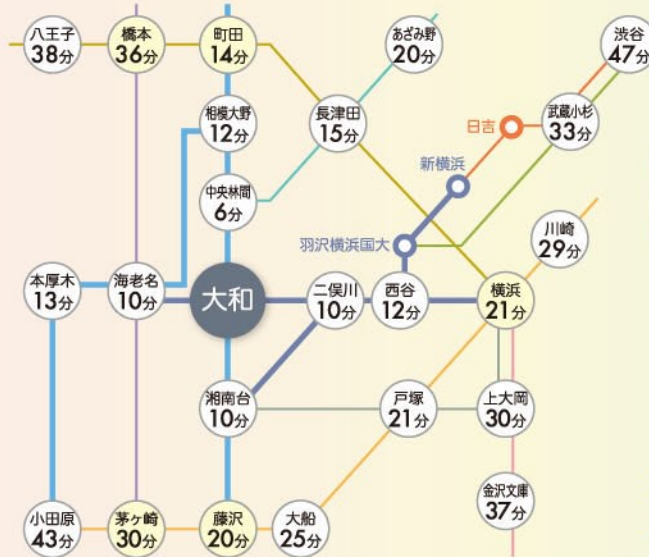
八王子
38分

橋本
36分

町田
14分

あざみ野
20分

渋谷
47分

相模大野
12分

長津田
15分

日吉

武蔵小杉
33分

新横浜

中央林間
6分

羽沢横浜国大

川崎
29分

本厚木
13分

海老名
10分

大和

二俣川
10分

西谷
12分

横浜
21分

湘南台
10分

戸塚
21分

上大岡
30分

金沢文庫
37分

小田原
43分

茅ヶ崎
30分

藤沢
20分

大船
25分